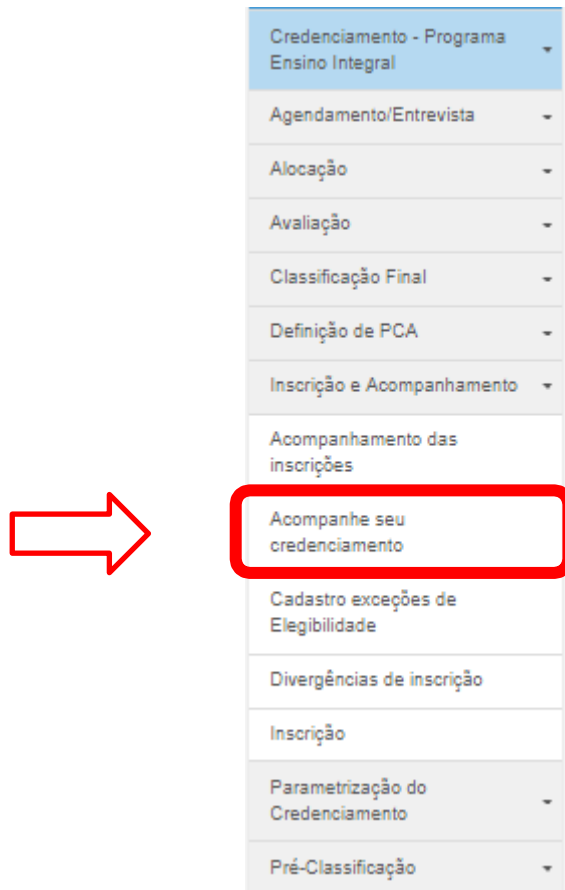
Credenciamento - Programa Ensino Integral

Agendamento/Entrevista

Alocação

Avaliação

Classificação Final

Definição de PCA

Inscrição e Acompanhamento

Acompanhamento das inscrições

Acompanhe seu credenciamento

Cadastro exceções de Elegibilidade

Divergências de inscrição

Inscrição

Parametrização do Credenciamento

Pré-Classificação